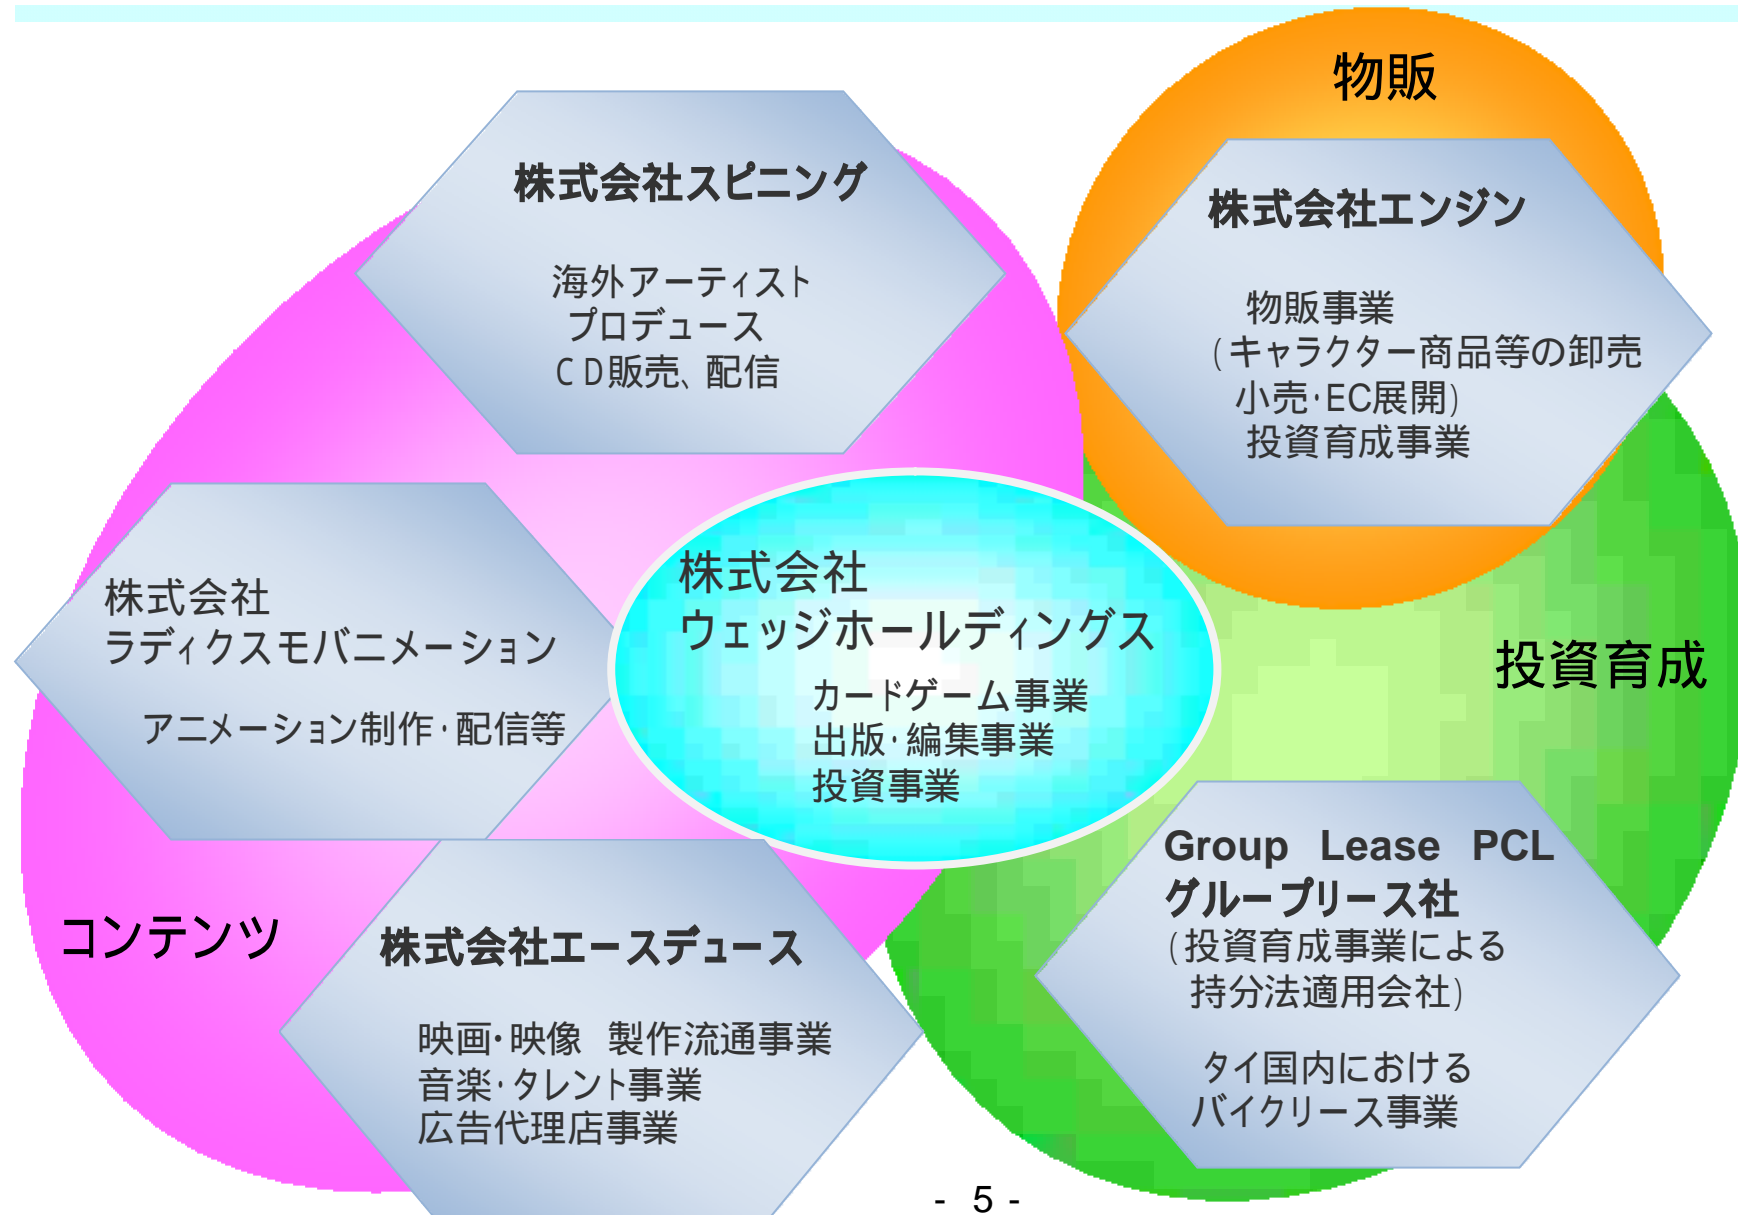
物販

株式会社スピニング

海外アーティスト
プロデュース
ＣＤ販売、配信

株式会社エンジン

物販事業
（キャラクター商品等の卸売
小売･EC展開）
投資育成事業

株式会社
ラディクスモバニメーション

アニメーション制作･配信等

株式会社
ウェッジホールディングス

カードゲーム事業
出版･編集事業
投資事業

投資育成

Group Lease PCL
グループリース社
（投資育成事業による
持分法適用会社）

タイ国内における
バイクリース事業

コンテンツ

株式会社エースデュース

映画･映像 製作流通事業
音楽･タレント事業
広告代理店事業

- 5 -